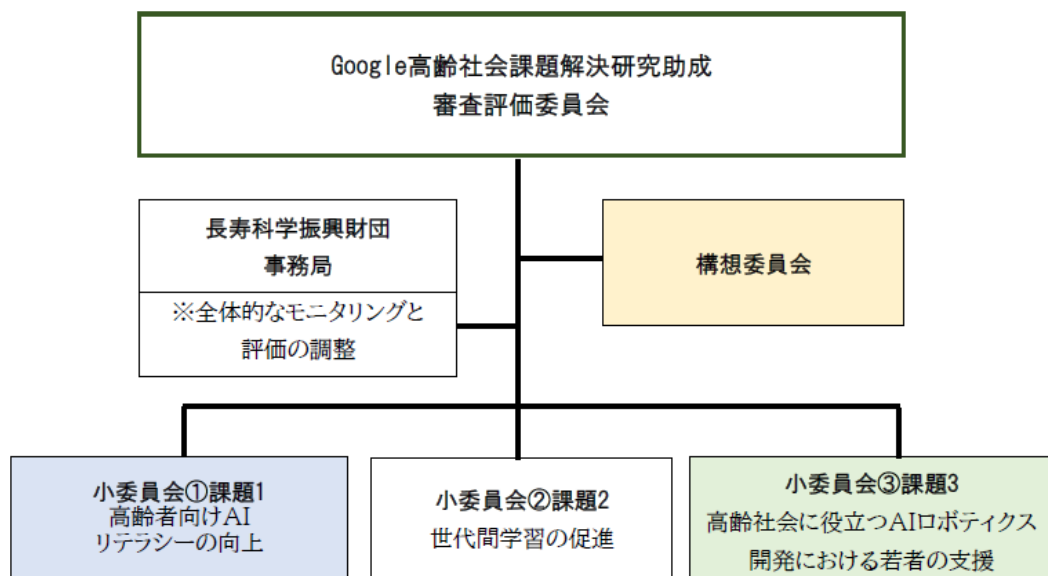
Google高齢社会課題解決研究助成
審査評価委員会

長寿科学振興財団
事務局

※全体的なモニタリングと
評価の調整

構想委員会

小委員会①課題1
高齢者向けAI
リテラシーの向上

小委員会②課題2
世代間学習の促進

小委員会③課題3
高齢社会に役立つAIロボティクス
開発における若者の支援